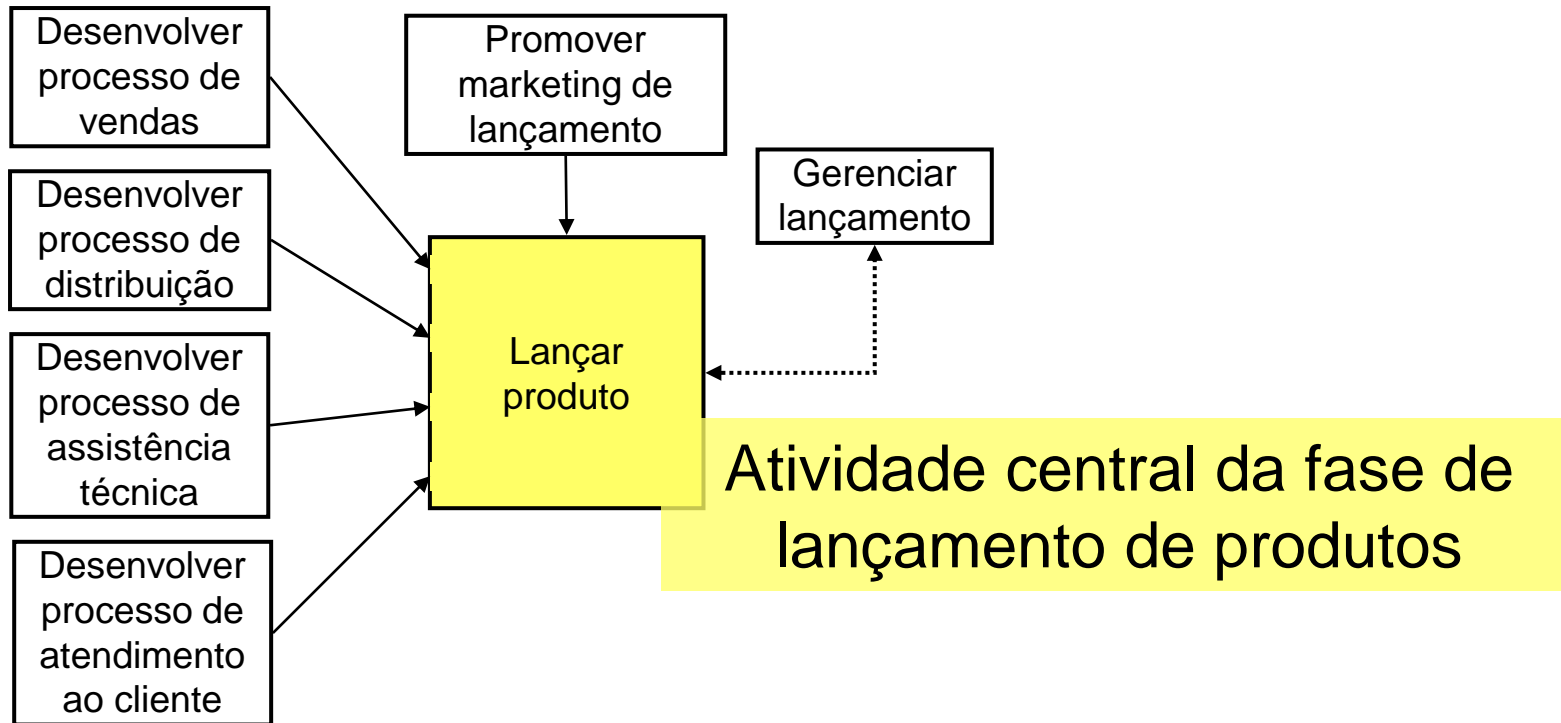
Desenvolver processo de vendas

Desenvolver processo de distribuição

Desenvolver processo de assistência técnica

Desenvolver processo de atendimento ao cliente

Promover marketing de lançamento

Gerenciar lançamento

Lançar produto

Atividade central da fase de lançamento de produtos